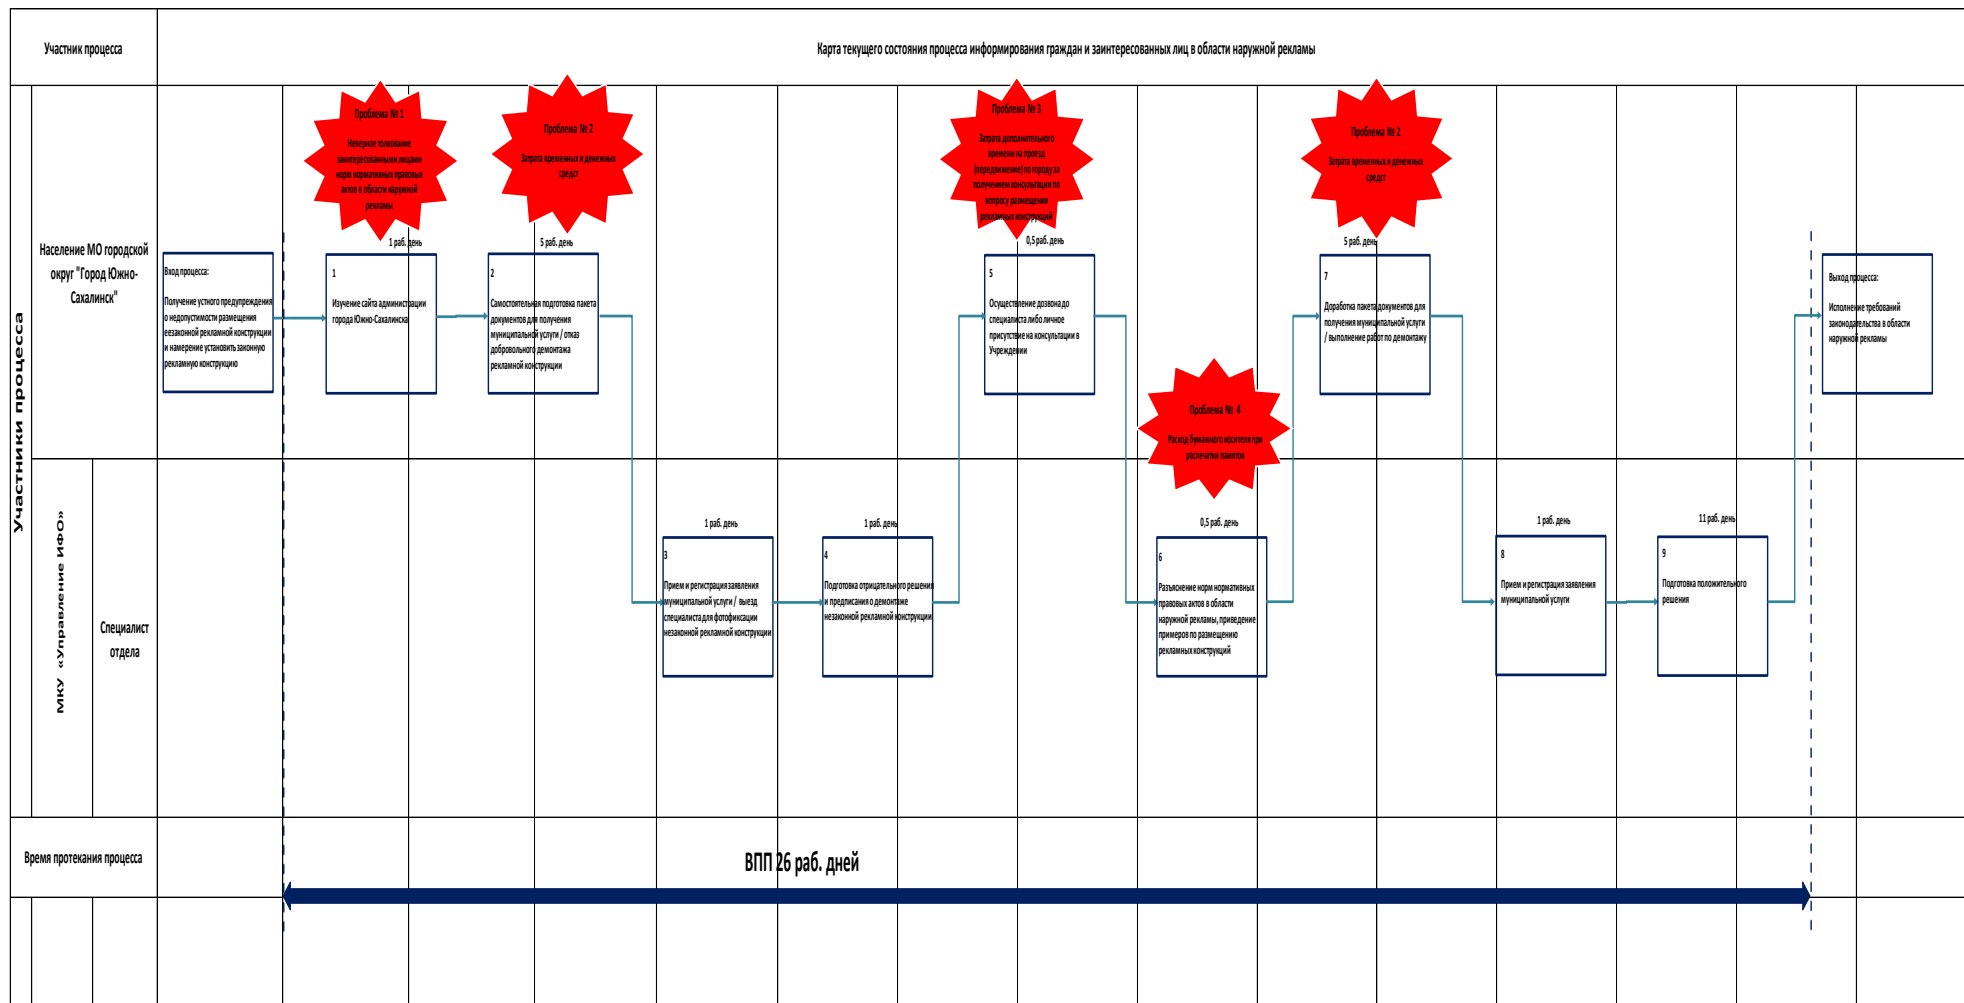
Участник процесса

Карта текущего состояния процесса информирования граждан и заинтересованных лиц в области наружной рекламы

Участники процесса

Население МО городской округ "Город Южно-Сахалинск"

МКУ «Управление ИФО»

Специалист отдела

Проблема № 1
Неверное толкование заинтересованными лицами норм нормативных правовых актов в области наружной рекламы

Проблема № 2
Затрата временных и денежных средст

Проблема № 3
Затрата дополнительного времени на проезд (передвижение) по городу за получением консультации по вопросу размещения рекламных конструкций

Проблема № 2
Затрата временных и денежных средст

Проблема № 4
Расход бумажного носителя при распечатки памяток

Вход процесса:
Получение устного предупреждения о недопустимости размещения незаконной рекламной конструкции и намерение установить законную рекламную конструкцию

1 раб. день
1
Изучение сайта администрации города Южно-Сахалинска

5 раб. день
2
Самостоятельная подготовка пакета документов для получения муниципальной услуги / отказ добровольного демонтажа рекламной конструкции

1 раб. день
3
Прием и регистрация заявления муниципальной услуги / выезд специалиста для фотофиксации незаконной рекламной конструкции

1 раб. день
4
Подготовка отрицательного решения и предписания о демонтаже незаконной рекламной конструкции

0,5 раб. день
5
Осуществление дозвона до специалиста либо личное присутствие на консультации в Учреждении

0,5 раб. день
6
Разъяснение норм нормативных правовых актов в области наружной рекламы, приведение примеров по размещению рекламных конструкций

5 раб. день
7
Доработка пакета документов для получения муниципальной услуги / выполнение работ по демонтажу

1 раб. день
8
Прием и регистрация заявления муниципальной услуги

11 раб. день
9
Подготовка положительного решения

Выход процесса:
Исполнение требований законодательства в области наружной рекламы

Время протекания процесса

ВПП 26 раб. дней